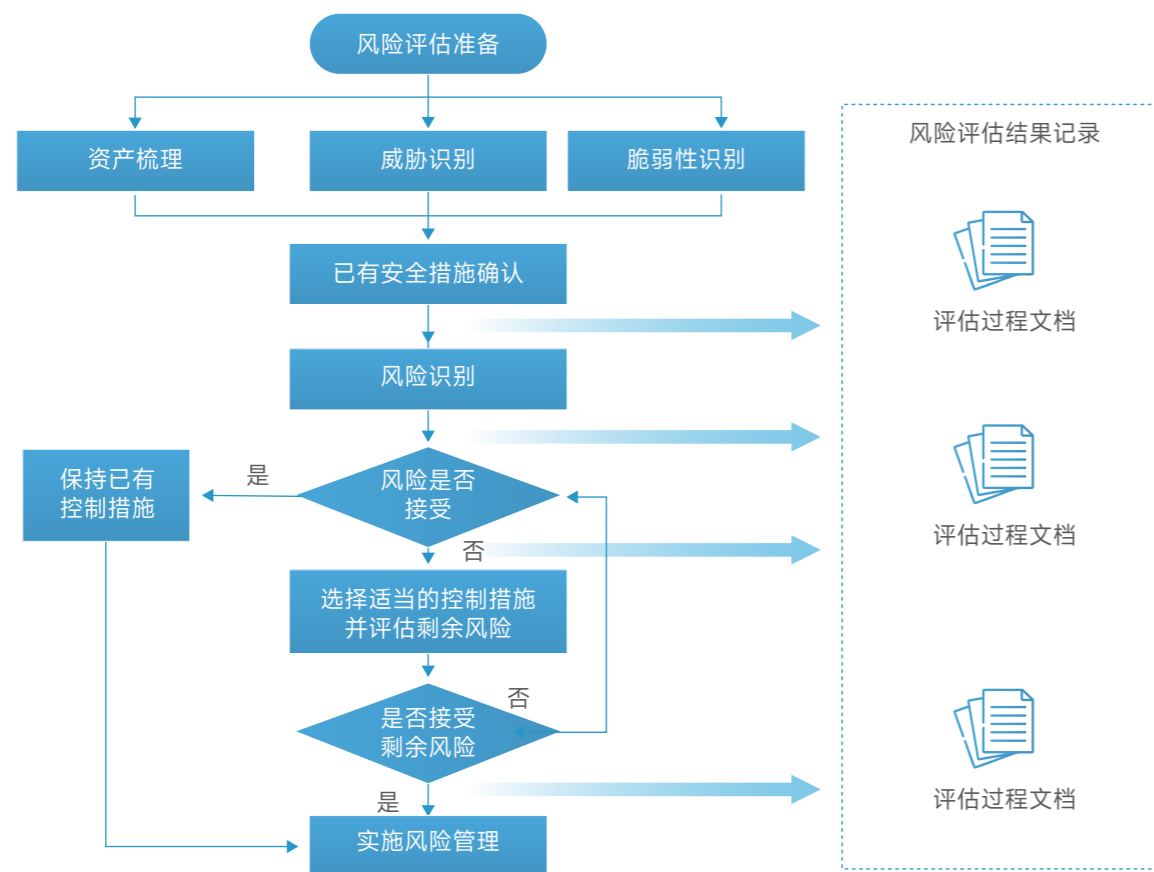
风险评估准备

资产梳理

威胁识别

脆弱性识别

已有安全措施确认

风险识别

风险是否接受

是

保持已有控制措施

否

选择适当的控制措施并评估剩余风险

是否接受剩余风险

否

是

实施风险管理

风险评估结果记录

评估过程文档

评估过程文档

评估过程文档